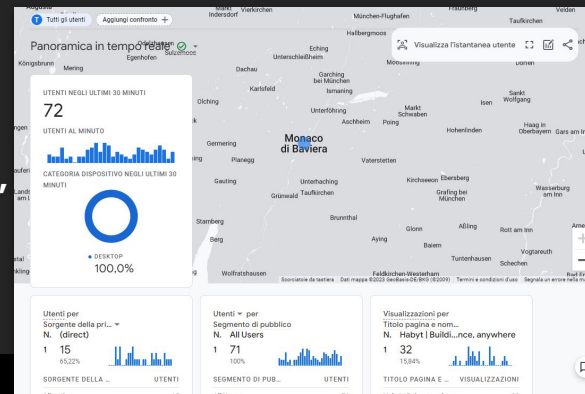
T Tutti gli utenti
Aggiungi confronto +

Panoramica in tempo reale

Visualizza l'istantanea utente

UTENTI NEGLI ULTIMI 30 MINUTI
72
UTENTI AL MINUTO

CATEGORIA DISPOSITIVO NEGLI ULTIMI 30 MINUTI

• DESKTOP
100,0%

Augsburg
Indersdorf
Vierkirchen
München-Flughafen
Freising
Velden
Taufkirchen
Hallbergmoos
Eching
Unterschleißheim
Moosburg
Dorfen
Königsbrunn
Mering
Egenhofen
Sulzemoos
Dachau
Garching bei München
Karlsfeld
Ismaning
Olching
Unterföhring
Markt Schwaben
Isen
Sankt Wolfgang
Aschheim
Poing
Hohenlinden
Haag in Oberbayern
Gars am Inn
Germering
Monaco di Baviera
Planegg
Vaterstetten
Gauting
Unterhaching
Kirchseeon
Ebersberg
Grünwald
Taufkirchen
Grafing bei München
Wasserburg am Inn
Starnberg
Brunnthal
Glonn
Aßling
Rott am Inn
Berg
Aying
Baiern
Vogtareuth
Tuntenhausen
Schechen
Wolfratshausen
Feldkirchen-Westerham
Scorciatoie da tastiera
Dati mappa ©2023 GeoBasis-DE/BKG (©2009)
Termini e condizioni d'uso
Segnala un errore nella mappa

Utenti per
Sorgente della pri...
N. (direct)
1 15
65,22%
SORGENTE DELLA ...
UTENTI

Utenti per
Segmento di pubblico
N. All Users
1 71
100%
SEGMENTO DI PUB...
UTENTI

Visualizzazioni per
Titolo pagina e nom...
N. Habyt | Buildi...nce, anywhere
1 32
15,84%
TITOLO PAGINA E ...
VISUALIZZAZIONI